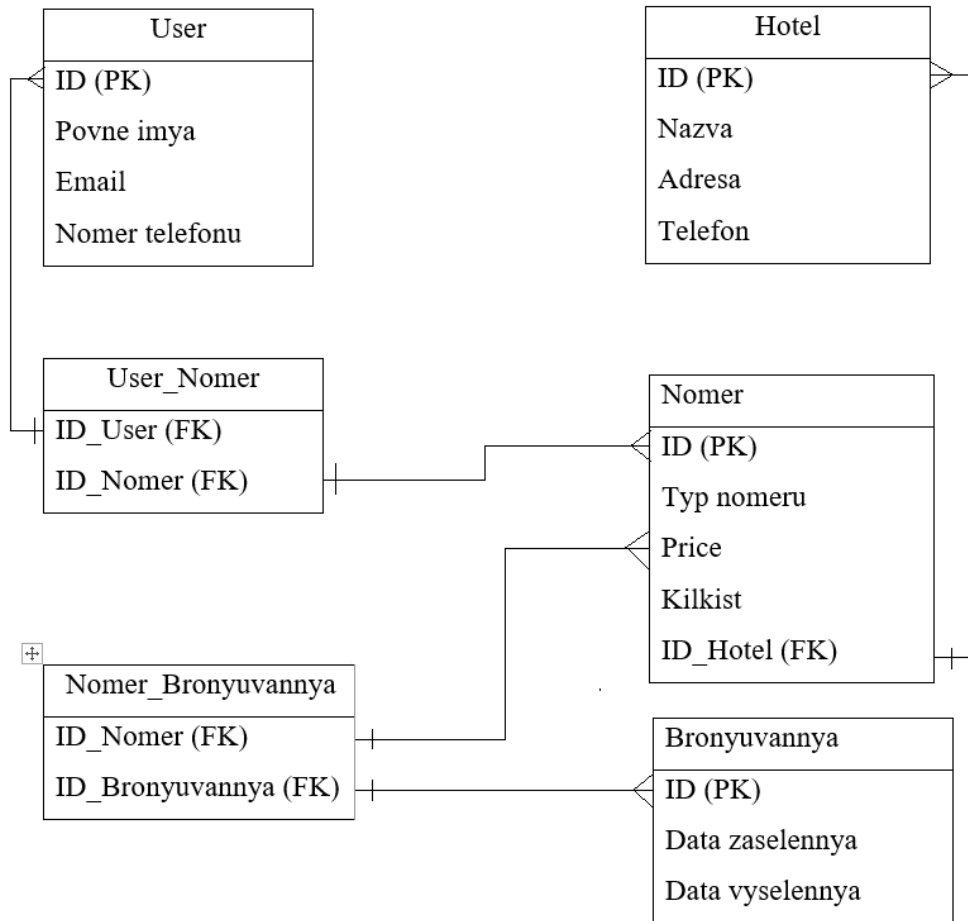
User

ID (PK)

Povne imya

Email

Nomer telefonu

Hotel

ID (PK)

Nazva

Adresa

Telefon

User_Nomer

ID_User (FK)

ID_Nomer (FK)

Nomer

ID (PK)

Typ nomeru

Price

Kilkist

ID_Hotel (FK)

Nomer_Bronyuvannya

ID_Nomer (FK)

ID_Bronyuvannya (FK)

Bronyuvannya

ID (PK)

Data zaselennya

Data vyselennya